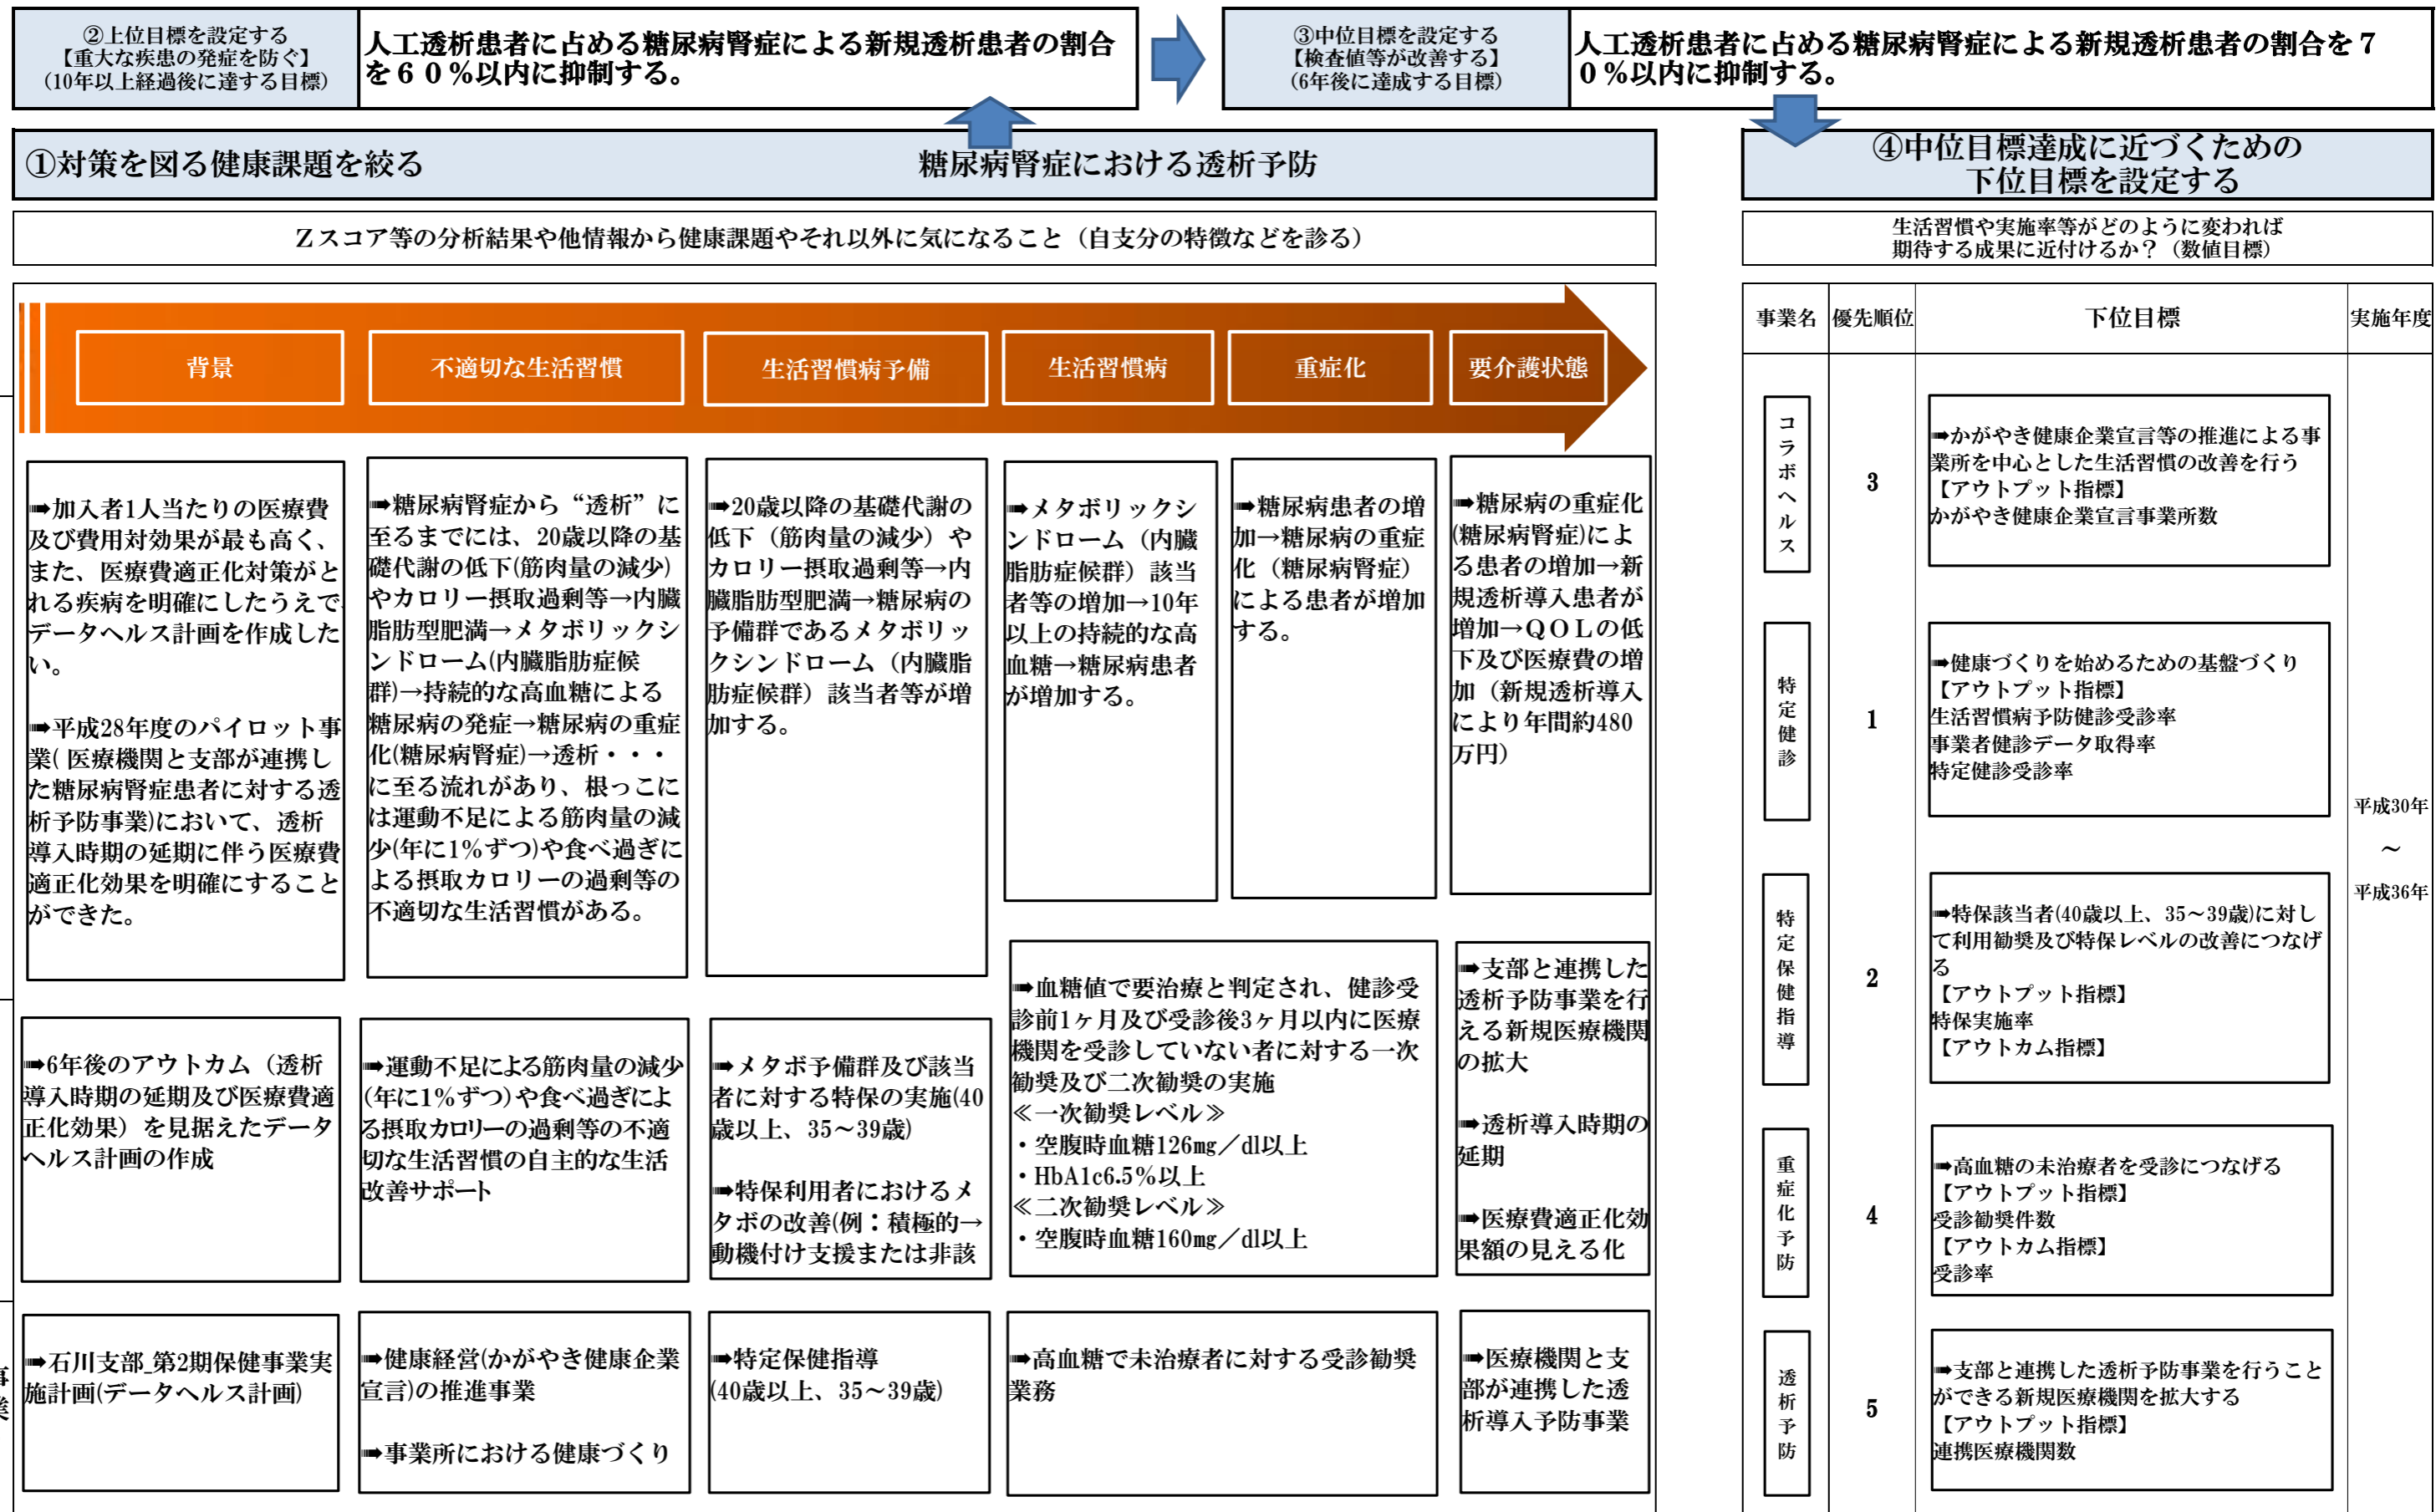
②上位目標を設定する
【重大な疾患の発症を防ぐ】
(10年以上経過後に達する目標)

人工透析患者に占める糖尿病腎症による新規透析患者の割合を６０%以内に抑制する。

③中位目標を設定する
【検査値等が改善する】
(6年後に達成する目標)

人工透析患者に占める糖尿病腎症による新規透析患者の割合を７０%以内に抑制する。

①対策を図る健康課題を絞る　糖尿病腎症における透析予防

④中位目標達成に近づくための下位目標を設定する

Ｚスコア等の分析結果や他情報から健康課題やそれ以外に気になること（自支分の特徴などを診る）

生活習慣や実施率等がどのように変われば期待する成果に近付けるか？（数値目標）

背景

不適切な生活習慣

生活習慣病予備

生活習慣病

重症化

要介護状態

➡加入者1人当たりの医療費及び費用対効果が最も高く、また、医療費適正化対策がとれる疾病を明確にしたうえでデータヘルス計画を作成したい。

➡平成28年度のパイロット事業( 医療機関と支部が連携した糖尿病腎症患者に対する透析予防事業)において、透析導入時期の延期に伴う医療費適正化効果を明確にすることができた。

➡糖尿病腎症から“透析”に至るまでには、20歳以降の基礎代謝の低下(筋肉量の減少)やカロリー摂取過剰等→内臓脂肪型肥満→メタボリックシンドローム(内臓脂肪症候群)→持続的な高血糖による糖尿病の発症→糖尿病の重症化(糖尿病腎症)→透析・・・に至る流れがあり、根っこには運動不足による筋肉量の減少(年に1%ずつ)や食べ過ぎによる摂取カロリーの過剰等の不適切な生活習慣がある。

➡20歳以降の基礎代謝の低下（筋肉量の減少）やカロリー摂取過剰等→内臓脂肪型肥満→糖尿病の予備群であるメタボリックシンドローム（内臓脂肪症候群）該当者等が増加する。

➡メタボリックシンドローム（内臓脂肪症候群）該当者等の増加→10年以上の持続的な高血糖→糖尿病患者が増加する。

➡糖尿病患者の増加→糖尿病の重症化（糖尿病腎症）による患者が増加する。

➡糖尿病の重症化(糖尿病腎症)による患者の増加→新規透析導入患者が増加→ＱＯＬの低下及び医療費の増加（新規透析導入により年間約480万円)

➡6年後のアウトカム（透析導入時期の延期及び医療費適正化効果）を見据えたデータヘルス計画の作成

➡運動不足による筋肉量の減少(年に1%ずつ)や食べ過ぎによる摂取カロリ―の過剰等の不適切な生活習慣の自主的な生活改善サポート

➡メタボ予備群及び該当者に対する特保の実施(40歳以上、35～39歳)

➡特保利用者におけるメタボの改善(例：積極的→動機付け支援または非該

➡血糖値で要治療と判定され、健診受診前1ヶ月及び受診後3ヶ月以内に医療機関を受診していない者に対する一次勧奨及び二次勧奨の実施
≪一次勧奨レベル≫
・空腹時血糖126㎎／dl以上
・HbA1c6.5%以上
≪二次勧奨レベル≫
・空腹時血糖160㎎／dl以上

➡支部と連携した透析予防事業を行える新規医療機関の拡大

➡透析導入時期の延期

➡医療費適正化効果額の見える化

➡石川支部_第2期保健事業実施計画(データヘルス計画)

➡健康経営(かがやき健康企業宣言)の推進事業

➡事業所における健康づくり

➡特定保健指導(40歳以上、35～39歳)

➡高血糖で未治療者に対する受診勧奨業務

➡医療機関と支部が連携した透析導入予防事業

| 事業名 | 優先順位 | 下位目標 | 実施年度 |
|---|---|---|---|
| コラボヘルス | 3 | ➡かがやき健康企業宣言等の推進による事業所を中心とした生活習慣の改善を行う<br>【アウトプット指標】<br>かがやき健康企業宣言事業所数 | 平成30年～平成36年 |
| 特定健診 | 1 | ➡健康づくりを始めるための基盤づくり<br>【アウトプット指標】<br>生活習慣病予防健診受診率<br>事業者健診データ取得率<br>特定健診受診率 | |
| 特定保健指導 | 2 | ➡特保該当者(40歳以上、35～39歳)に対して利用勧奨及び特保レベルの改善につなげる<br>【アウトプット指標】<br>特保実施率<br>【アウトカム指標】 | |
| 重症化予防 | 4 | ➡高血糖の未治療者を受診につなげる<br>【アウトプット指標】<br>受診勧奨件数<br>【アウトカム指標】<br>受診率 | |
| 透析予防 | 5 | ➡支部と連携した透析予防事業を行うことができる新規医療機関を拡大する<br>【アウトプット指標】<br>連携医療機関数 | |